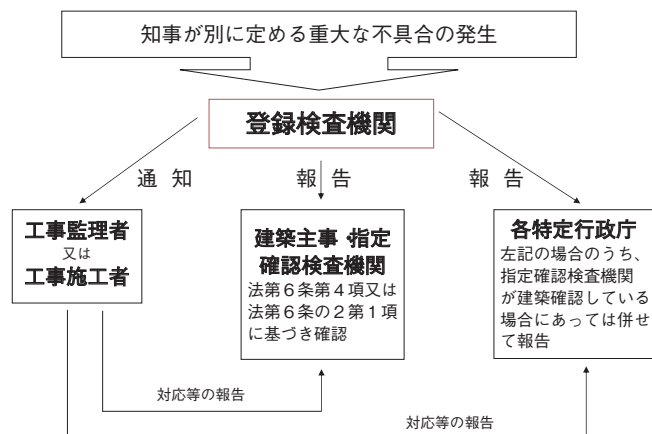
知事が別に定める重大な不具合の発生

登録検査機関

通 知

報 告

報 告

工事監理者
又は
工事施工者

建築主事 指定確認検査機関
法第６条第４項又は法第６条の２第１項に基づき確認

各特定行政庁
左記の場合のうち、指定確認検査機関が建築確認している場合にあっては併せて報告

対応等の報告

対応等の報告